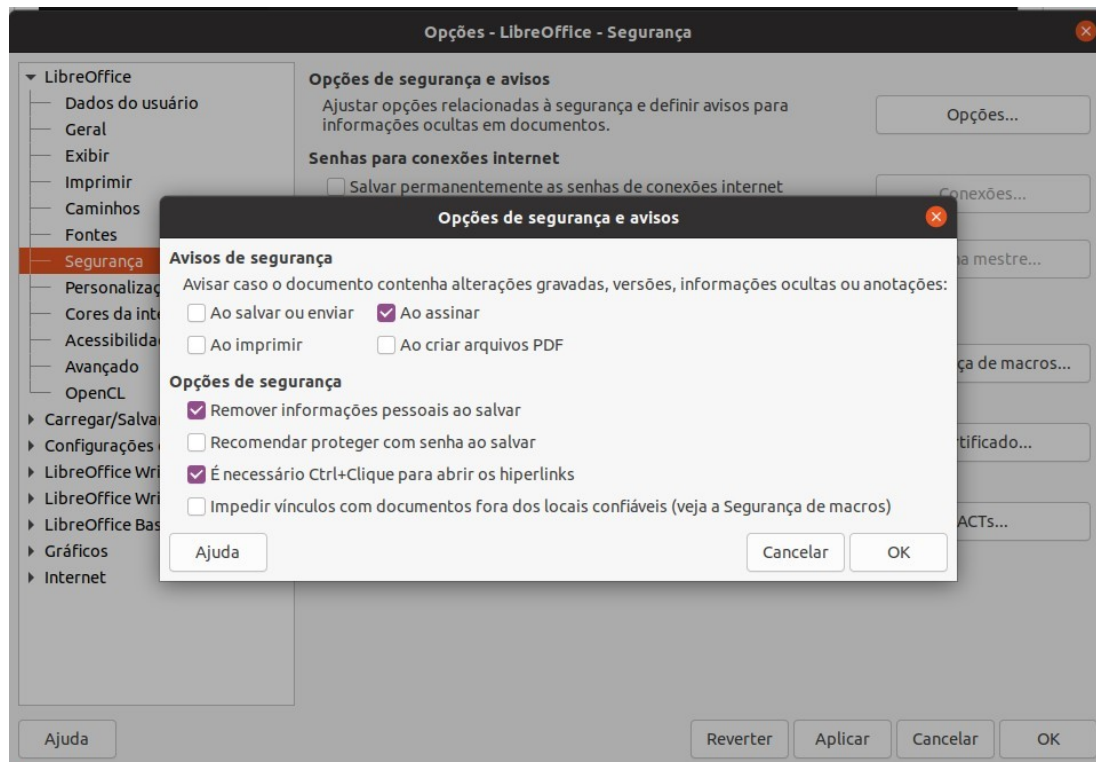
Opções - LibreOffice - Segurança

LibreOffice
Dados do usuário
Geral
Exibir
Imprimir
Caminhos
Fontes
Segurança
Personalizaç
Cores da inte
Acessibilida
Avançado
OpenCL
Carregar/Salvar
Configurações
LibreOffice Wri
LibreOffice Wri
LibreOffice Bas
Gráficos
Internet

Opções de segurança e avisos
Ajustar opções relacionadas à segurança e definir avisos para informações ocultas em documentos.
Opções...
Senhas para conexões internet
Salvar permanentemente as senhas de conexões internet
Conexões...
ha mestre...
ça de macros...
tificado...
ACTs...

Opções de segurança e avisos
Avisos de segurança
Avisar caso o documento contenha alterações gravadas, versões, informações ocultas ou anotações:
Ao salvar ou enviar
Ao assinar
Ao imprimir
Ao criar arquivos PDF
Opções de segurança
Remover informações pessoais ao salvar
Recomendar proteger com senha ao salvar
É necessário Ctrl+Clique para abrir os hiperlinks
Impedir vínculos com documentos fora dos locais confiáveis (veja a Segurança de macros)
Ajuda
Cancelar
OK

Ajuda
Reverter
Aplicar
Cancelar
OK